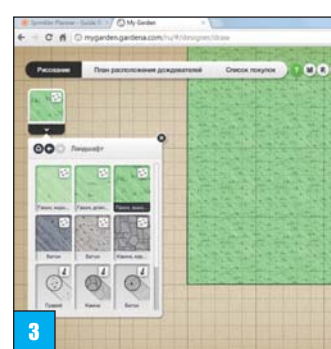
Sprinkler Planner - Guide ... My Garden

mygarden.gardena.com/ru/#/designer/draw

Рисование План расположения дождевателей Список покупок ? M R

Ландшафт

Газон, кор...
Газон, длин...
Газон, высо...
Бетон
Бетон
Камень, мр...
Гравий
Камни
Бетон

3